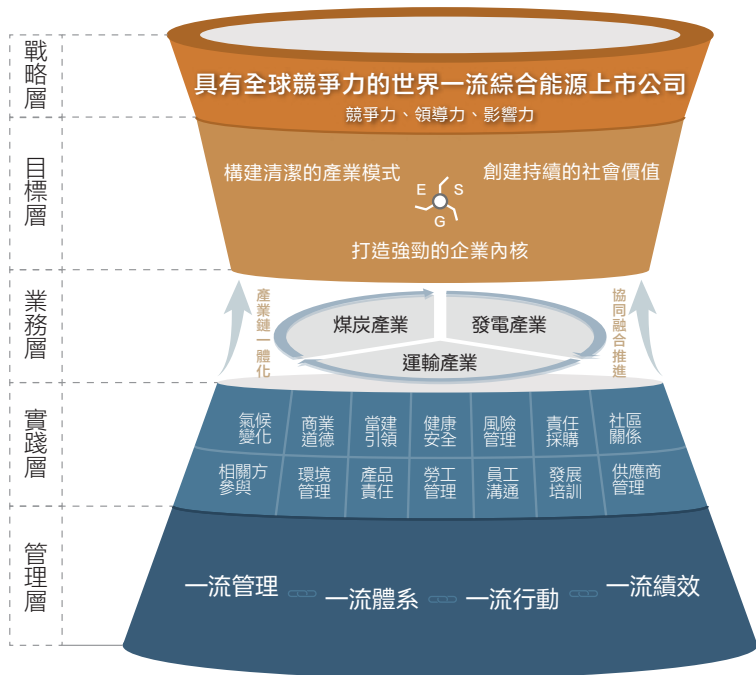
戰略層

具有全球競爭力的世界一流綜合能源上市公司

競爭力、領導力、影響力

目標層

構建清潔的產業模式

創建持續的社會價值

E S G

打造強勁的企業內核

業務層

產業鏈一體化

煤炭產業

發電產業

運輸產業

協同融合推進

實踐層

氣候變化

商業道德

當建引領

健康安全

風險管理

責任採購

社區關係

相關方參與

環境管理

產品責任

勞工管理

員工溝通

發展培訓

供應商管理

管理層

一流管理

一流體系

一流行動

一流績效